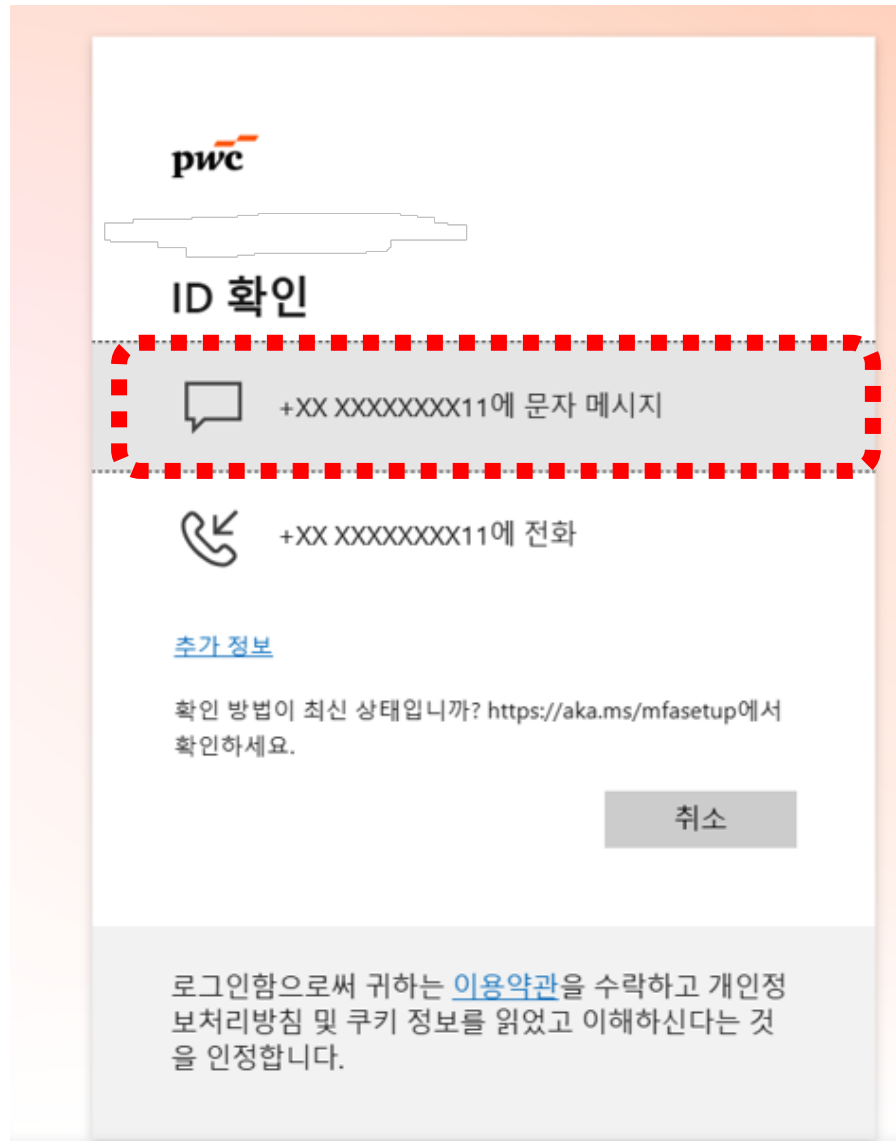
pwc

ID 확인

+XX XXXXXXXX11에 문자 메시지

+XX XXXXXXXX11에 전화

추가 정보

확인 방법이 최신 상태입니까? https://aka.ms/mfasetup에서 확인하세요.

취소

로그인함으로써 귀하는 이용약관을 수락하고 개인정보처리방침 및 쿠키 정보를 읽었고 이해하신다는 것을 인정합니다.